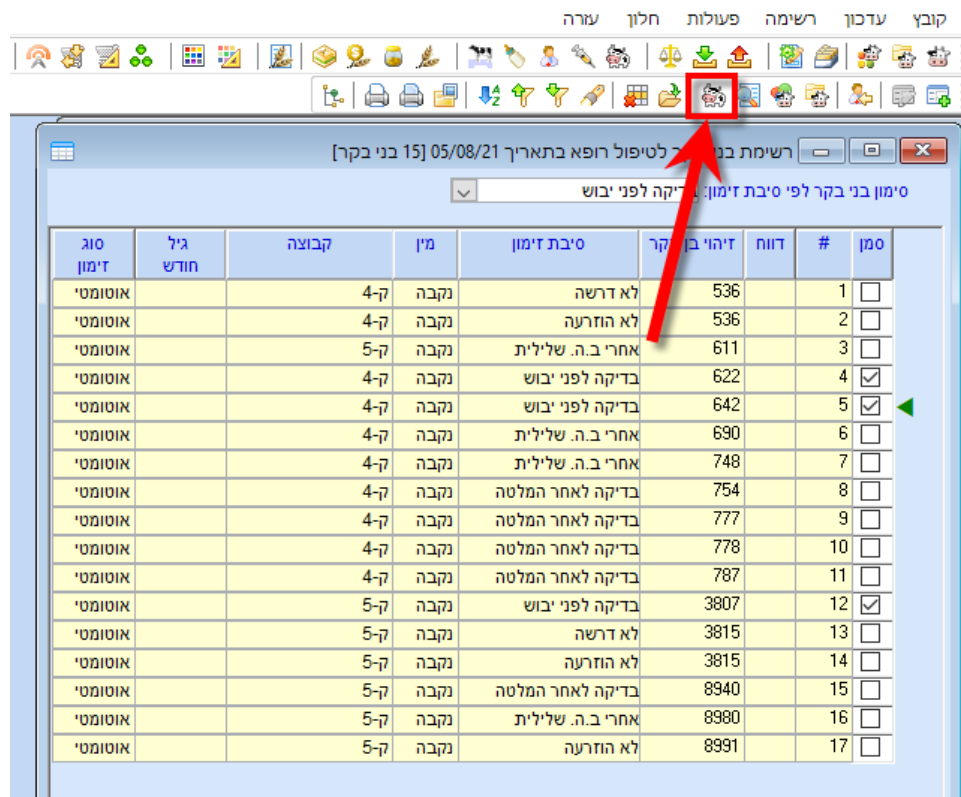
קובץ עדכון רשימה פעולות חלון עזרה

רשימת בנ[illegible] לטיפול רופא בתאריך 05/08/21 [15 בני בקר]

סימון בני בקר לפי סיבת זימון: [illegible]דיקה לפני יבוש

| סמן | # | דווח | זיהוי ב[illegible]קר | סיבת זימון | מין | קבוצה | גיל חודש | סוג זימון |
|---|---|---|---|---|---|---|---|---|
| ☐ | 1 | | 536 | לא דרשה | נקבה | ק-4 | | אוטומטי |
| ☐ | 2 | | 536 | לא הוזרעה | נקבה | ק-4 | | אוטומטי |
| ☐ | 3 | | 611 | אחרי ב.ה. שלילית | נקבה | ק-5 | | אוטומטי |
| ☑ | 4 | | 622 | בדיקה לפני יבוש | נקבה | ק-4 | | אוטומטי |
| ☑ | 5 | | 642 | בדיקה לפני יבוש | נקבה | ק-4 | | אוטומטי |
| ☐ | 6 | | 690 | אחרי ב.ה. שלילית | נקבה | ק-4 | | אוטומטי |
| ☐ | 7 | | 748 | אחרי ב.ה. שלילית | נקבה | ק-4 | | אוטומטי |
| ☐ | 8 | | 754 | בדיקה לאחר המלטה | נקבה | ק-4 | | אוטומטי |
| ☐ | 9 | | 777 | בדיקה לאחר המלטה | נקבה | ק-4 | | אוטומטי |
| ☐ | 10 | | 778 | בדיקה לאחר המלטה | נקבה | ק-4 | | אוטומטי |
| ☐ | 11 | | 787 | בדיקה לאחר המלטה | נקבה | ק-4 | | אוטומטי |
| ☑ | 12 | | 3807 | בדיקה לפני יבוש | נקבה | ק-5 | | אוטומטי |
| ☐ | 13 | | 3815 | לא דרשה | נקבה | ק-5 | | אוטומטי |
| ☐ | 14 | | 3815 | לא הוזרעה | נקבה | ק-5 | | אוטומטי |
| ☐ | 15 | | 8940 | בדיקה לאחר המלטה | נקבה | ק-5 | | אוטומטי |
| ☐ | 16 | | 8980 | אחרי ב.ה. שלילית | נקבה | ק-5 | | אוטומטי |
| ☐ | 17 | | 8991 | לא הוזרעה | נקבה | ק-5 | | אוטומטי |